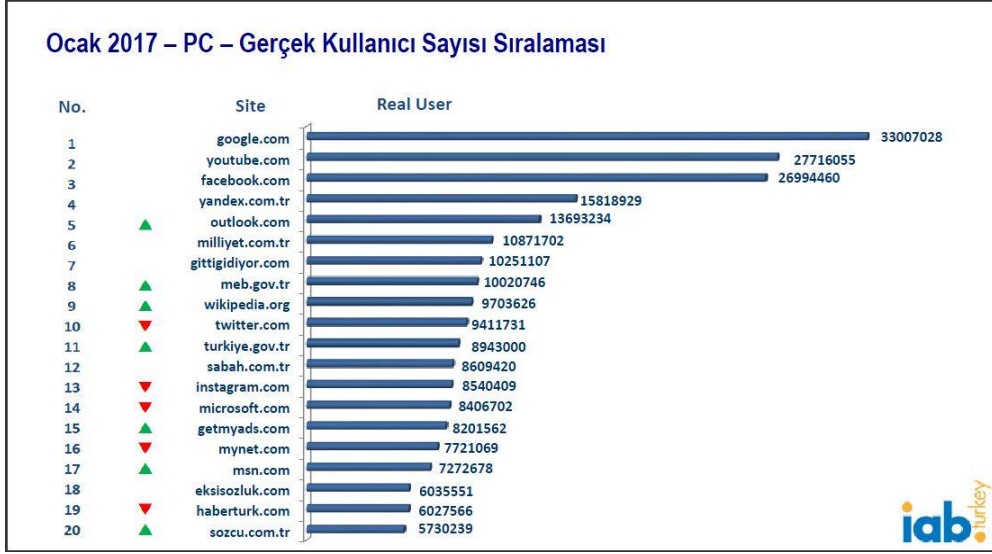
Ocak 2017 – PC – Gerçek Kullanıcı Sayısı Sıralaması

| No. | Site | Real User |
|---|---|---|
| 1 | google.com | 33007028 |
| 2 | youtube.com | 27716055 |
| 3 | facebook.com | 26994460 |
| 4 | yandex.com.tr | 15818929 |
| 5 | outlook.com | 13693234 |
| 6 | milliyet.com.tr | 10871702 |
| 7 | gittigidiyor.com | 10251107 |
| 8 | meb.gov.tr | 10020746 |
| 9 | wikipedia.org | 9703626 |
| 10 | twitter.com | 9411731 |
| 11 | turkiye.gov.tr | 8943000 |
| 12 | sabah.com.tr | 8609420 |
| 13 | instagram.com | 8540409 |
| 14 | microsoft.com | 8406702 |
| 15 | getmyads.com | 8201562 |
| 16 | mynet.com | 7721069 |
| 17 | msn.com | 7272678 |
| 18 | eksisozluk.com | 6035551 |
| 19 | haberturk.com | 6027566 |
| 20 | sozcu.com.tr | 5730239 |

iab. turkey